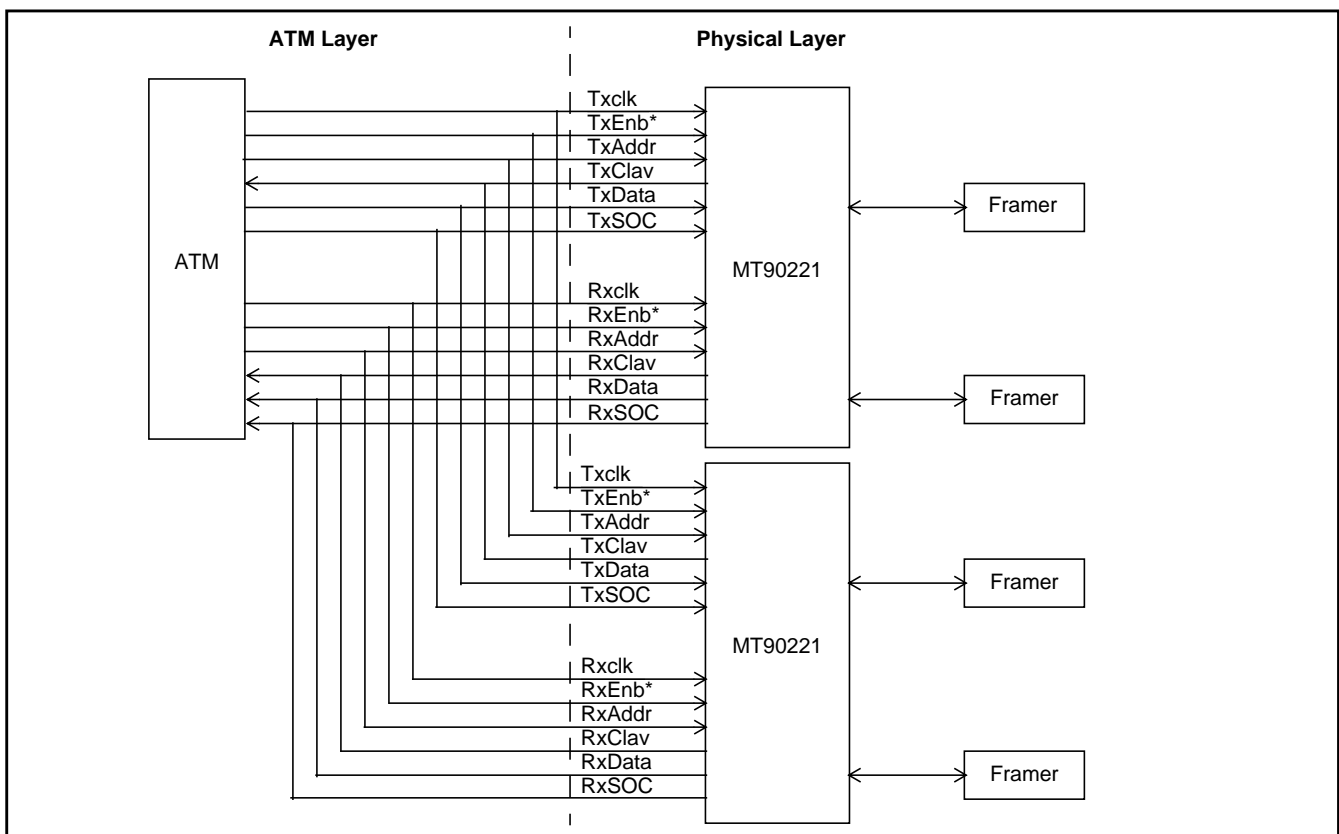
ATM Layer

Physical Layer

ATM

Txclk
TxEnb*
TxAddr
TxClav
TxData
TxSOC

Rxclk
RxEnb*
RxAddr
RxClav
RxData
RxSOC

MT90221

Framer

Framer

Txclk
TxEnb*
TxAddr
TxClav
TxData
TxSOC

Rxclk
RxEnb*
RxAddr
RxClav
RxData
RxSOC

MT90221

Framer

Framer